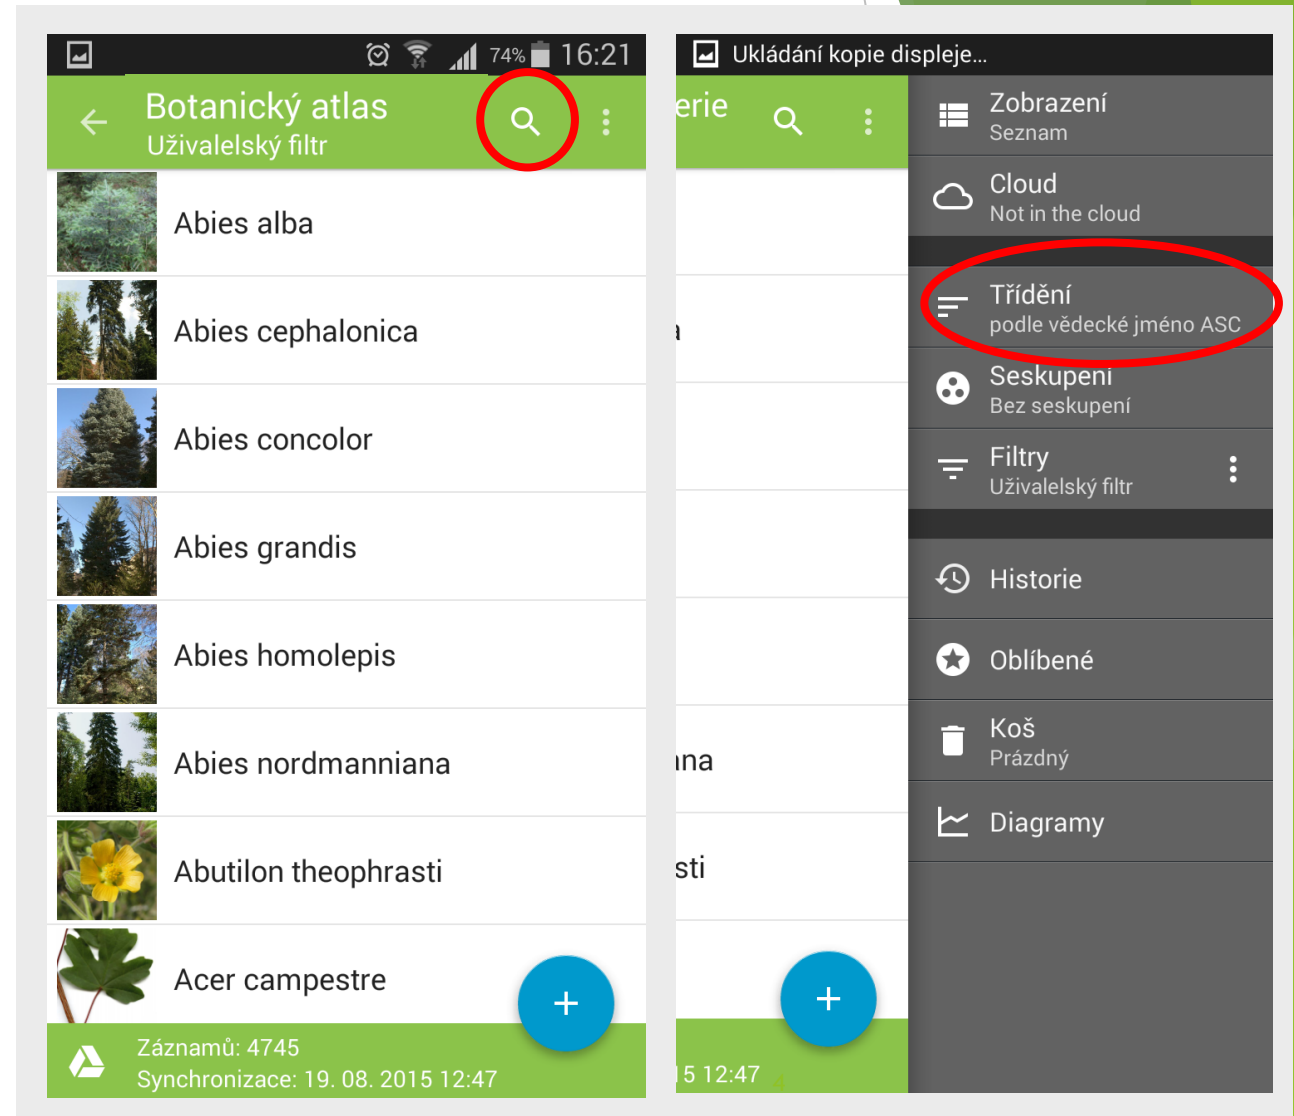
74% 16:21

Botanický atlas
Uživatelský filtr

Abies alba

Abies cephalonica

Abies concolor

Abies grandis

Abies homolepis

Abies nordmanniana

Abutilon theophrasti

Acer campestre

+

Záznamů: 4745
Synchronizace: 19. 08. 2015 12:47

Ukládání kopie displeje...

erie

a

ına

sti

+

5 12:47

Zobrazení
Seznam

Cloud
Not in the cloud

Třídění
podle vědecké jméno ASC

Seskupení
Bez seskupení

Filtry
Uživatelský filtr

Historie

Oblíbené

Koš
Prázdný

Diagramy